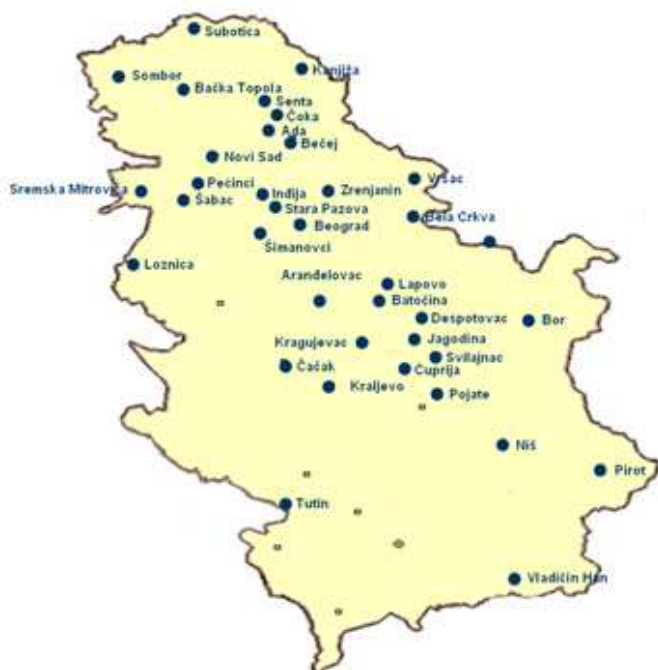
Subotica
Sombor
Kanjiža
Bačka Topola
Senta
Čoka
Ada
Bečej
Novi Sad
Sremska Mitrovica
Pećinci
Inđija
Zrenjanin
Vršac
Šabac
Stara Pazova
Beograd
Bela Crkva
Šimanovci
Loznica
Aranđelovac
Lapovo
Batočina
Despotovac
Bor
Kragujevac
Jagodina
Svilajnac
Čačak
Ćuprija
Kraljevo
Pojate
Niš
Pirot
Tutin
Vladičin Han